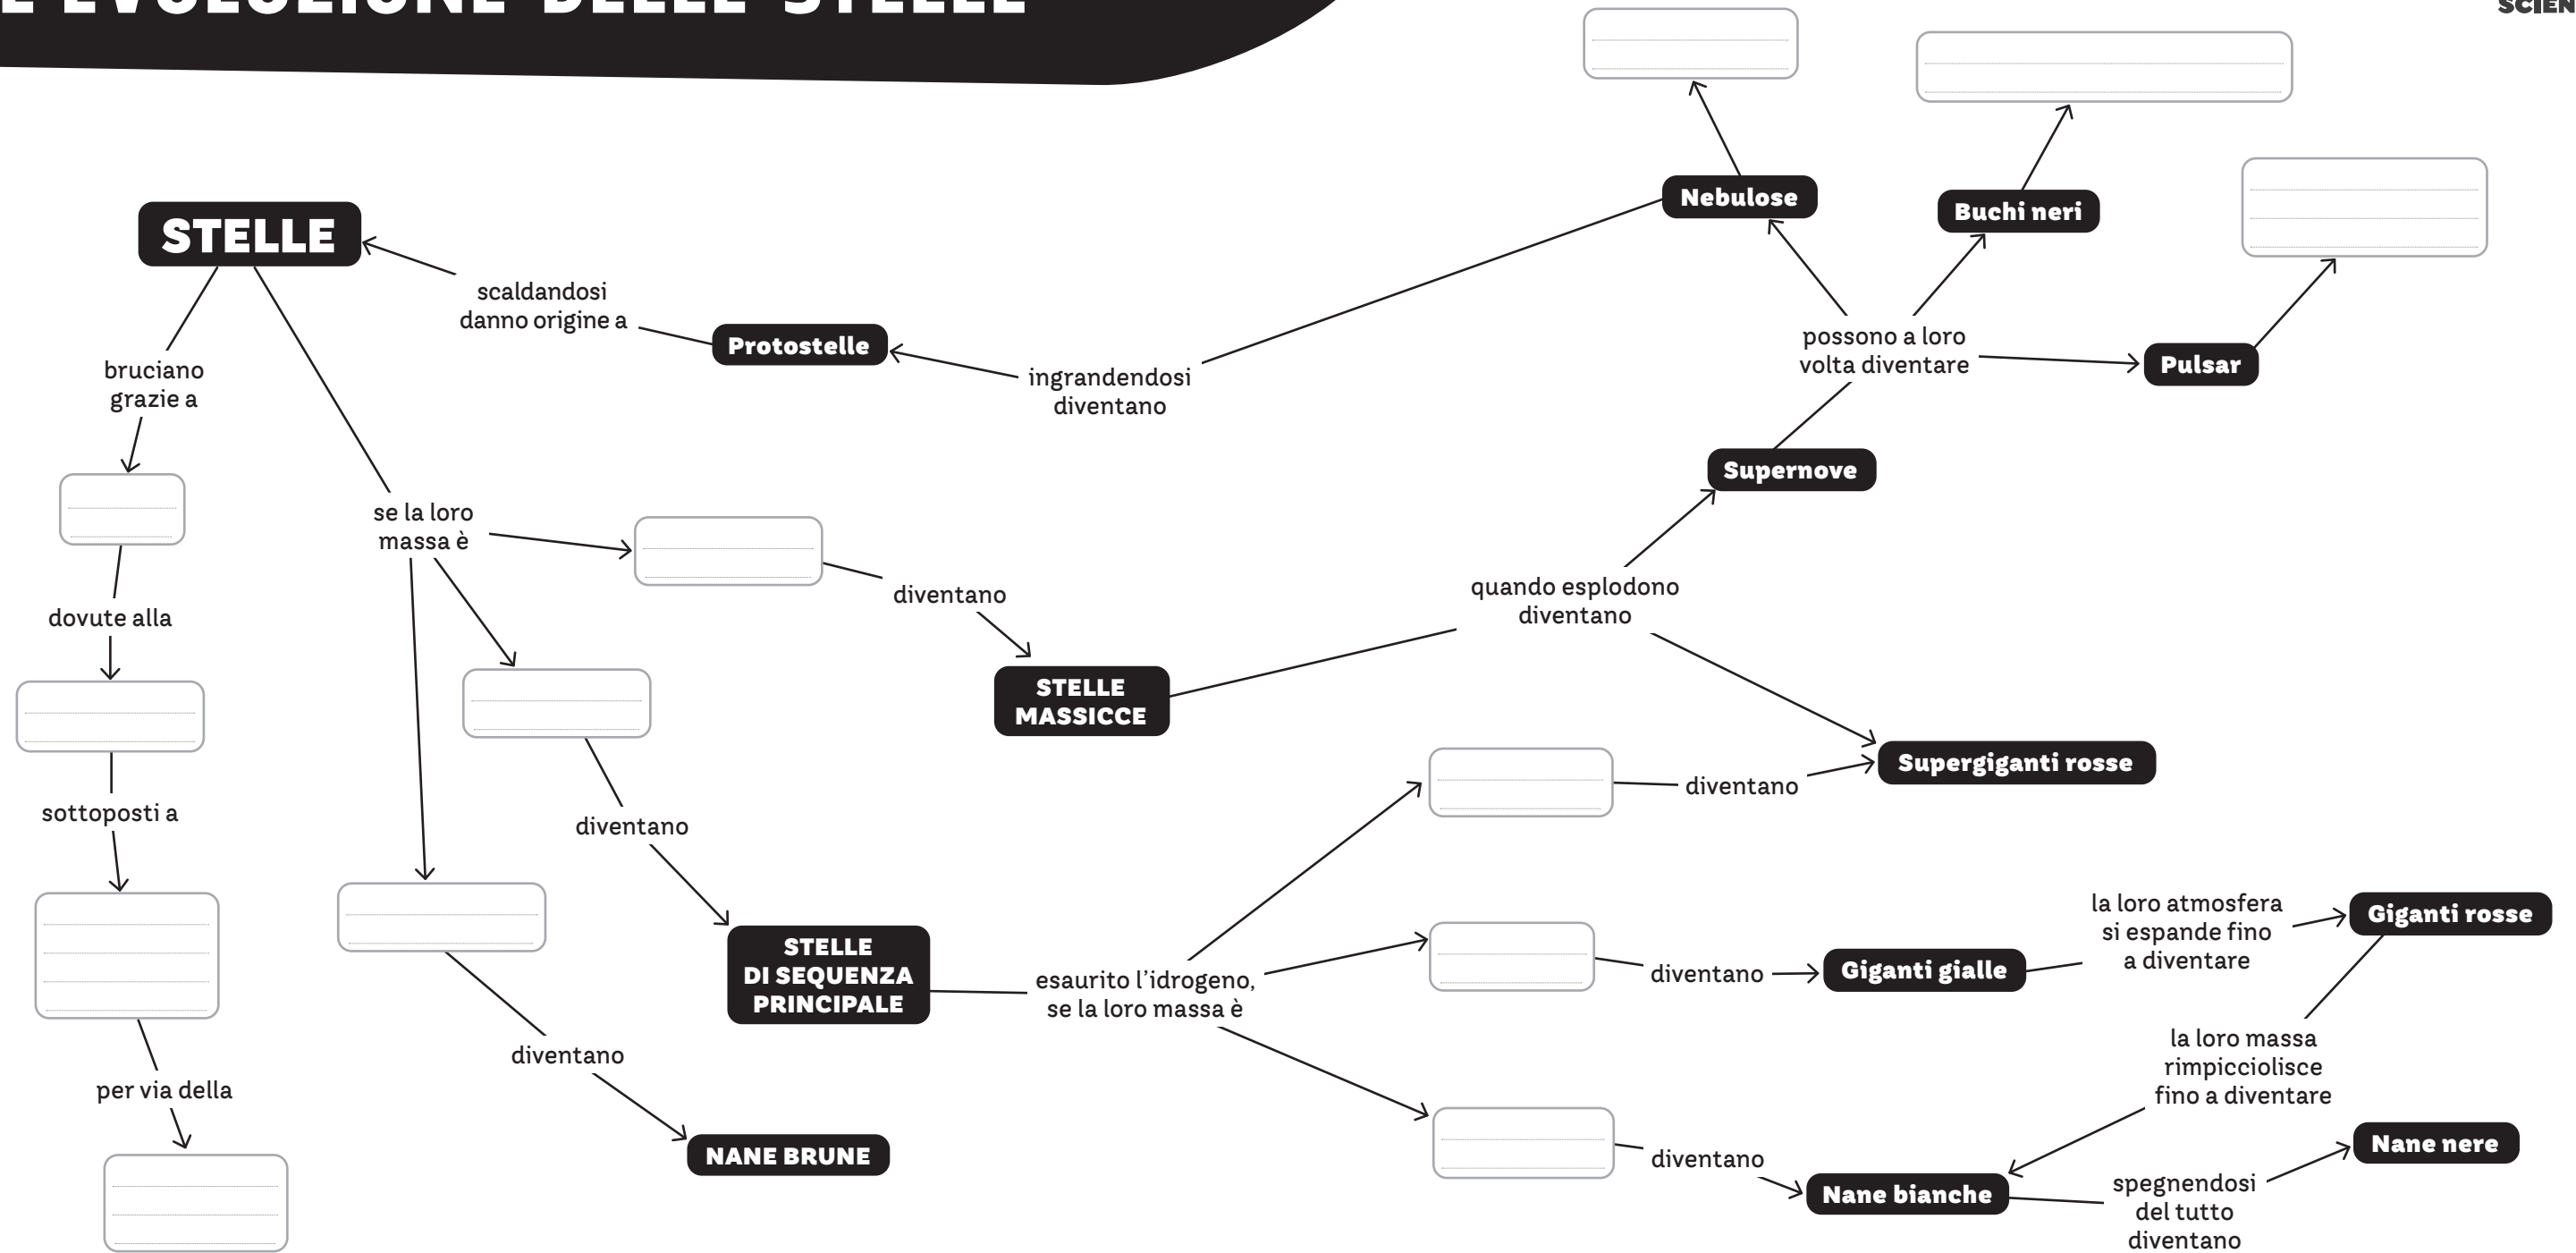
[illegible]EVOLUZIONE DELLE STELLE

SCIEN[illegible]

STELLE

scaldandosi danno origine a

Protostelle

ingrandendosi diventano

Nebulose

possono a loro volta diventare

Buchi neri

Pulsar

Supernove

bruciano grazie a

dovute alla

sottoposti a

per via della

se la loro massa è

diventano

diventano

diventano

STELLE MASSICCE

quando esplodono diventano

Supergiganti rosse

diventano

STELLE DI SEQUENZA PRINCIPALE

esaurito l'idrogeno, se la loro massa è

diventano

Giganti gialle

la loro atmosfera si espande fino a diventare

Giganti rosse

la loro massa rimpicciolisce fino a diventare

diventano

Nane bianche

spegnendosi del tutto diventano

Nane nere

NANE BRUNE